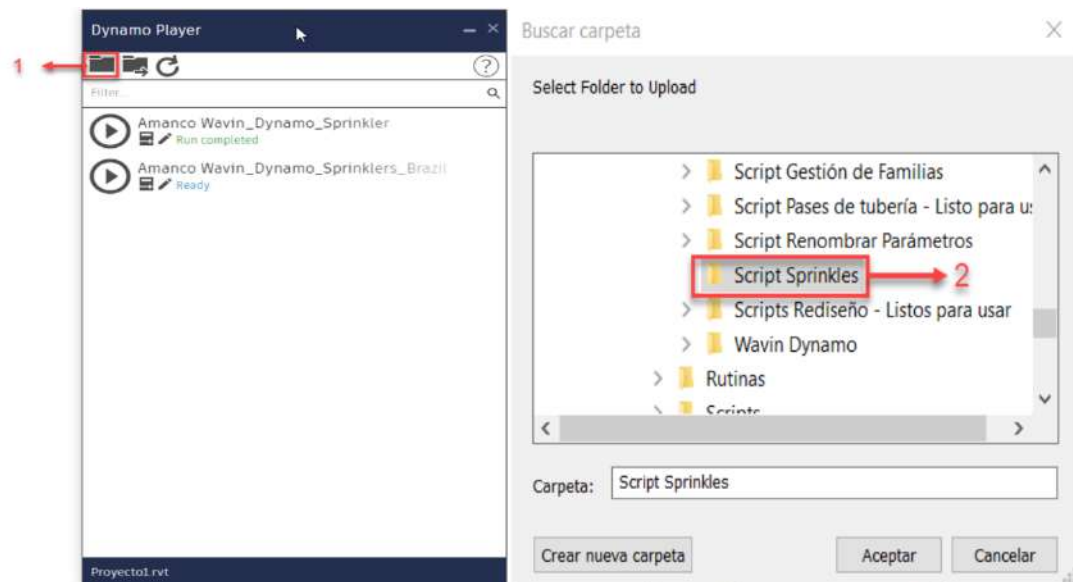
1

Dynamo Player

Filter...

Amanco Wavin_Dynamo_Sprinkler
Run completed

Amanco Wavin_Dynamo_Sprinklers_Brazil
Ready

Proyecto1.rvt

Buscar carpeta

Select Folder to Upload

Script Gestión de Familias
Script Pases de tubería - Listo para u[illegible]
Script Renombrar Parámetros
Script Sprinkles
Scripts Rediseño - Listos para usar
Wavin Dynamo
Rutinas
Scripts

2

Carpeta: Script Sprinkles

Crear nueva carpeta

Aceptar

Cancelar